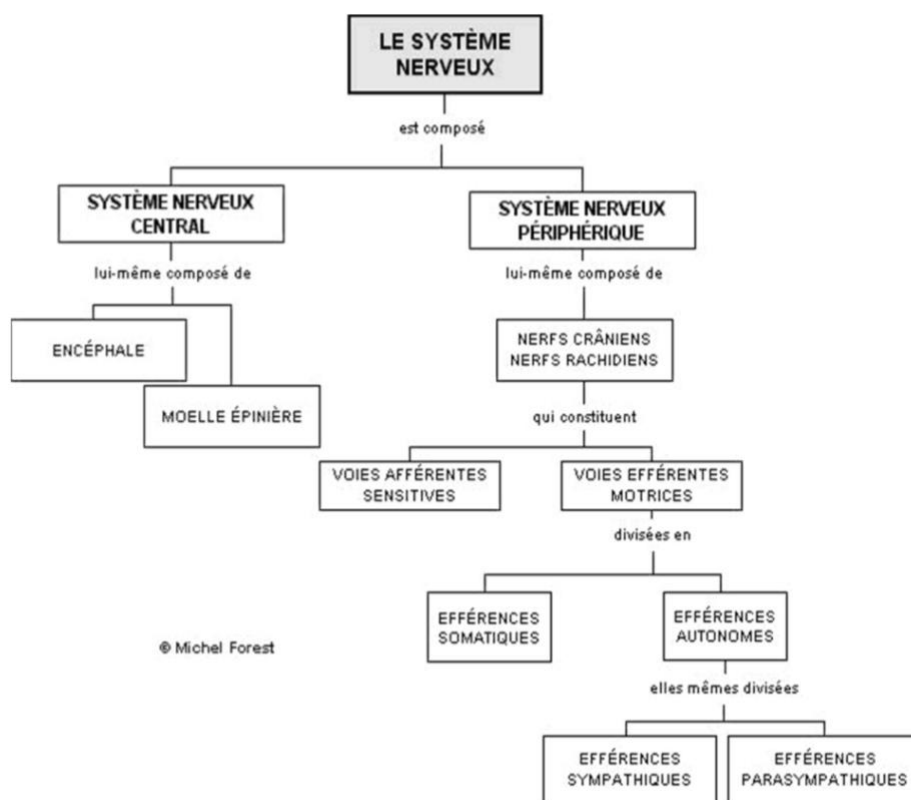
LE SYSTÈME NERVEUX

est composé

SYSTÈME NERVEUX CENTRAL

lui-même composé de

ENCÉPHALE

MOELLE ÉPINIÈRE

SYSTÈME NERVEUX PÉRIPHÉRIQUE

lui-même composé de

NERFS CRÂNIENS
NERFS RACHIDIENS

qui constituent

VOIES AFFÉRENTES SENSITIVES

VOIES EFFÉRENTES MOTRICES

divisées en

EFFÉRENCES SOMATIQUES

EFFÉRENCES AUTONOMES

elles mêmes divisées

EFFÉRENCES SYMPATHIQUES

EFFÉRENCES PARASYMPATHIQUES

® Michel Forest